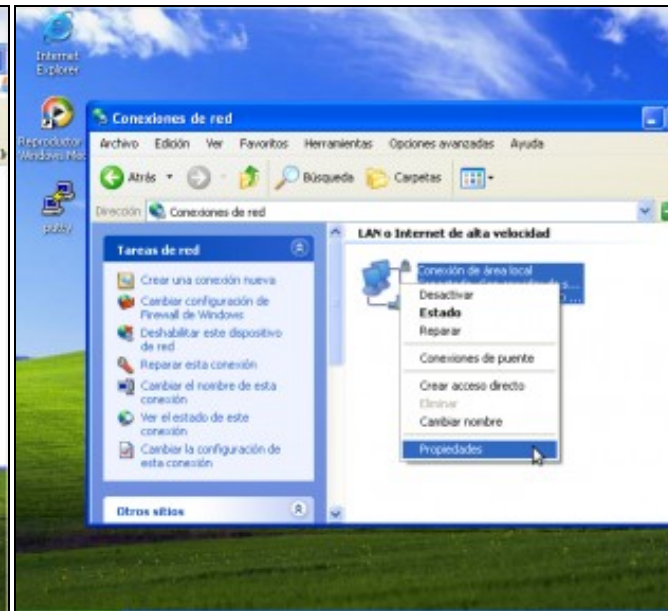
Internet Explorer

Reproductor Windows Me

putty

Conexiones de red

Archivo Edición Ver Favoritos Herramientas Opciones avanzadas Ayuda

Atrás Búsqueda Carpetas

Dirección Conexiones de red

Tareas de red

Crear una conexión nueva
Cambiar configuración de Firewall de Windows
Deshabilitar este dispositivo de red
Reparar esta conexión
Cambiar el nombre de esta conexión
Ver el estado de este conexión
Cambiar la configuración de esta conexión

Otros sitios

LAN o Internet de alta velocidad

Conexión de área local

Desactivar
Estado
Reparar
Conexiones de puente
Crear acceso directo
Eliminar
Cambiar nombre
Propiedades